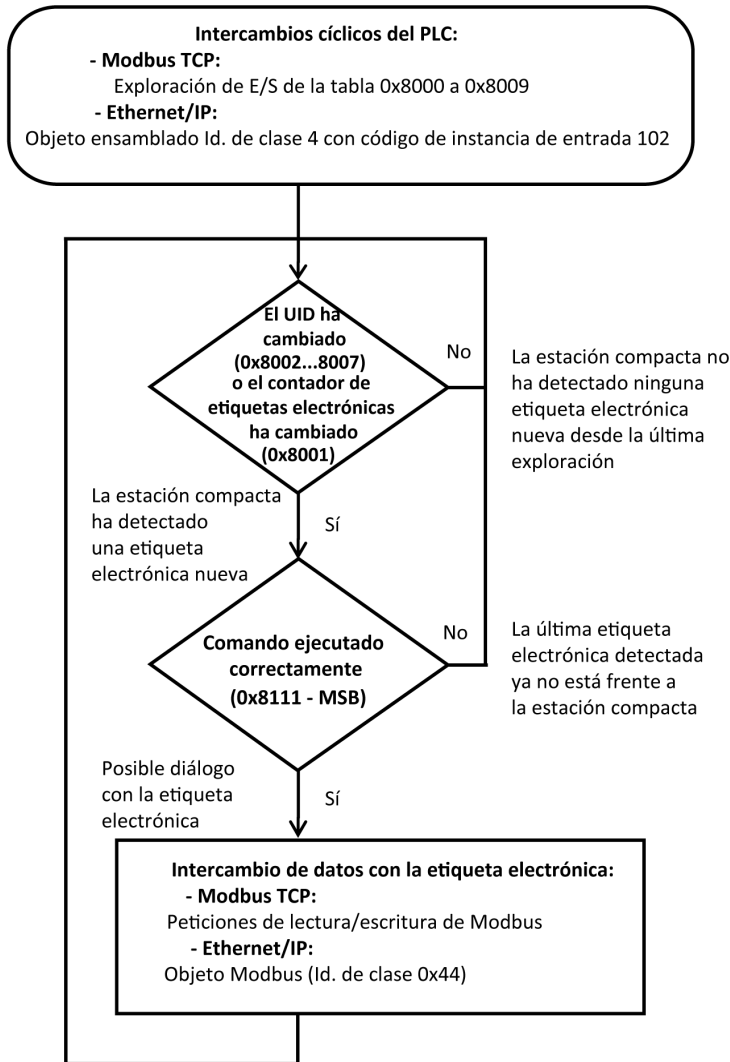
Intercambios cíclicos del PLC:
- Modbus TCP:
Exploración de E/S de la tabla 0x8000 a 0x8009
- Ethernet/IP:
Objeto ensamblado Id. de clase 4 con código de instancia de entrada 102

El UID ha cambiado (0x8002...8007) o el contador de etiquetas electrónicas ha cambiado (0x8001)

No

La estación compacta no ha detectado ninguna etiqueta electrónica nueva desde la última exploración

La estación compacta ha detectado una etiqueta electrónica nueva

Sí

Comando ejecutado correctamente (0x8111 - MSB)

No

La última etiqueta electrónica detectada ya no está frente a la estación compacta

Posible diálogo con la etiqueta electrónica

Sí

Intercambio de datos con la etiqueta electrónica:
- Modbus TCP:
Peticiones de lectura/escritura de Modbus
- Ethernet/IP:
Objeto Modbus (Id. de clase 0x44)